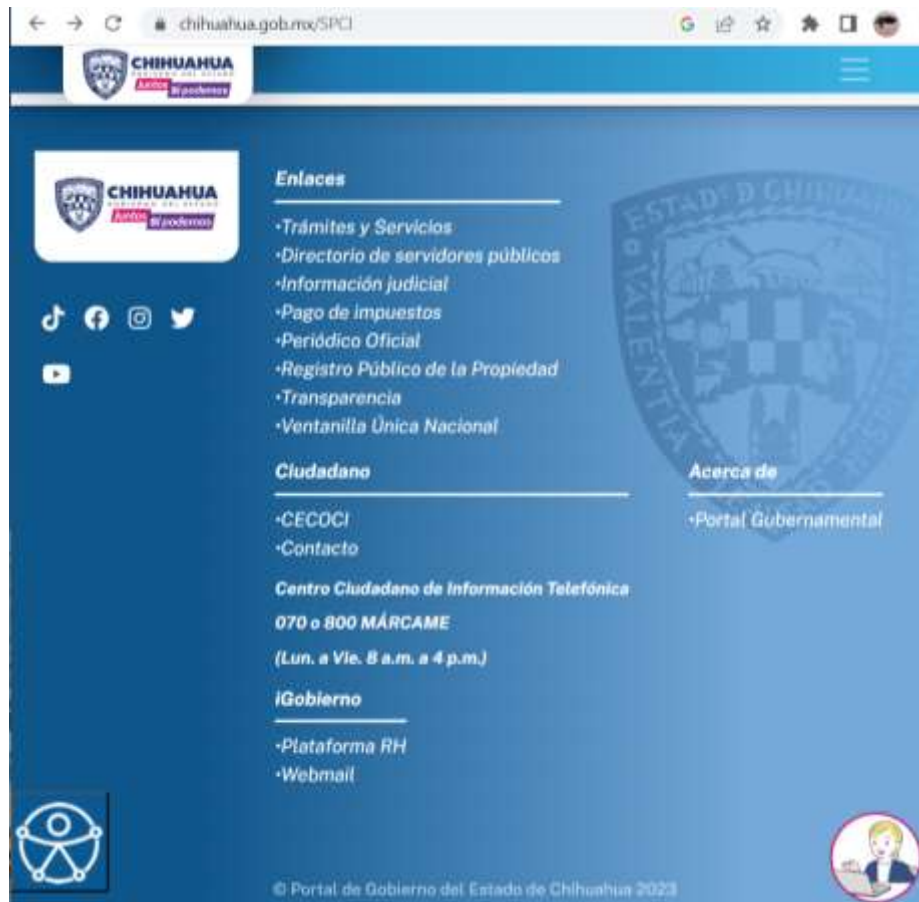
chihuahua.gob.mx/SPCI

CHIHUAHUA
GOBIERNO DEL ESTADO
Juntos lo podemos

CHIHUAHUA
GOBIERNO DEL ESTADO
Juntos lo podemos

Enlaces

·Trámites y Servicios
·Directorio de servidores públicos
·Información judicial
·Pago de impuestos
·Periódico Oficial
·Registro Público de la Propiedad
·Transparencia
·Ventanilla Única Nacional

Ciudadano

·CECOCI
·Contacto

Centro Ciudadano de Información Telefónica
070 o 800 MÁRCAME
(Lun. a Vie. 8 a.m. a 4 p.m.)

iGobierno

·Plataforma RH
·Webmail

Acerca de

·Portal Gubernamental

ESTADO DE CHIHUAHUA
VALENTIA

© Portal de Gobierno del Estado de Chihuahua 2023